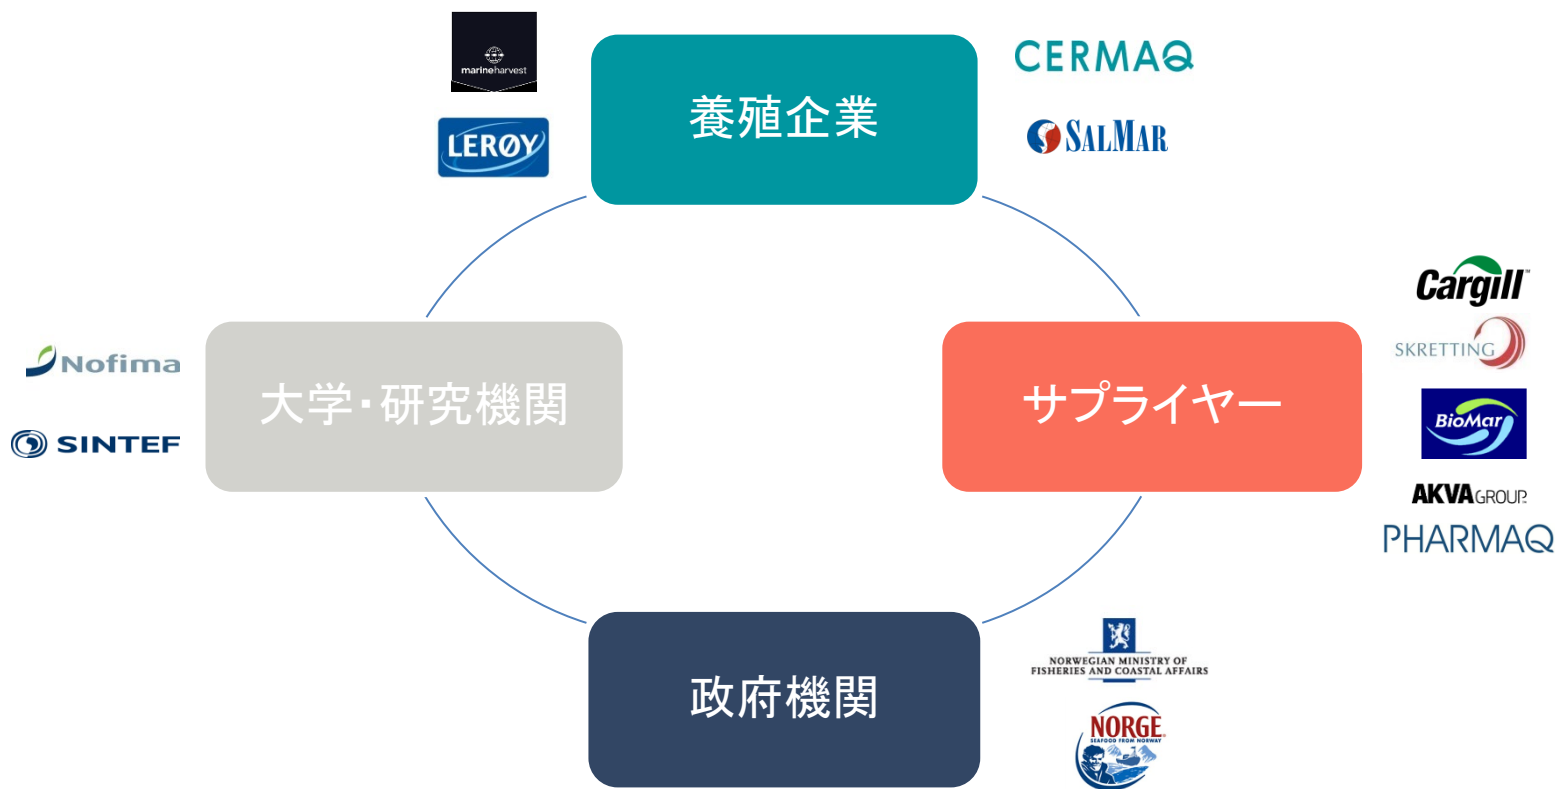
marineharvest

LERØY

養殖企業

CERMAQ

SALMAR

Cargill

SKRETTING

サプライヤー

BioMar

AKVA GROUP

PHARMAQ

Nofima

SINTEF

大学・研究機関

政府機関

NORWEGIAN MINISTRY OF FISHERIES AND COASTAL AFFAIRS

NORGE
SEAFOOD FROM NORWAY